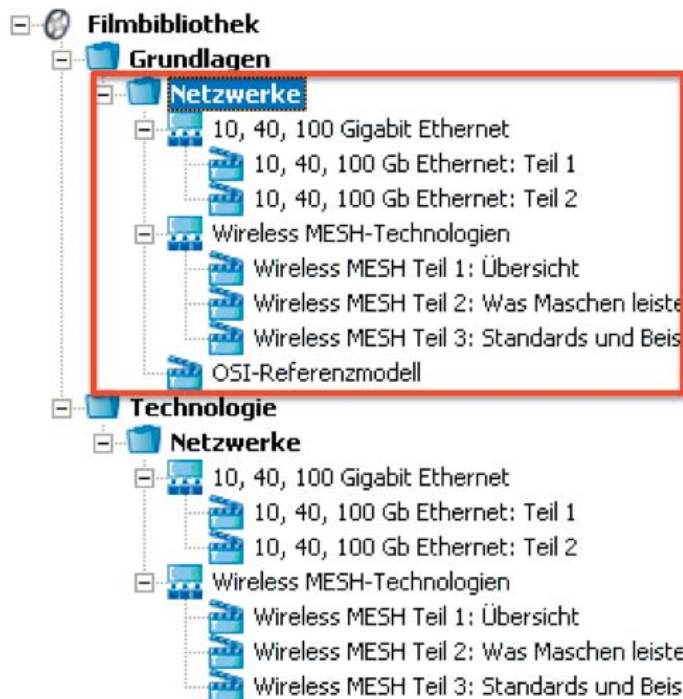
Filmbibliothek
Grundlagen
Netzwerke
10, 40, 100 Gigabit Ethernet
10, 40, 100 Gb Ethernet: Teil 1
10, 40, 100 Gb Ethernet: Teil 2
Wireless MESH-Technologien
Wireless MESH Teil 1: Übersicht
Wireless MESH Teil 2: Was Maschen leiste
Wireless MESH Teil 3: Standards und Beis
OSI-Referenzmodell
Technologie
Netzwerke
10, 40, 100 Gigabit Ethernet
10, 40, 100 Gb Ethernet: Teil 1
10, 40, 100 Gb Ethernet: Teil 2
Wireless MESH-Technologien
Wireless MESH Teil 1: Übersicht
Wireless MESH Teil 2: Was Maschen leiste
Wireless MESH Teil 3: Standards und Beis